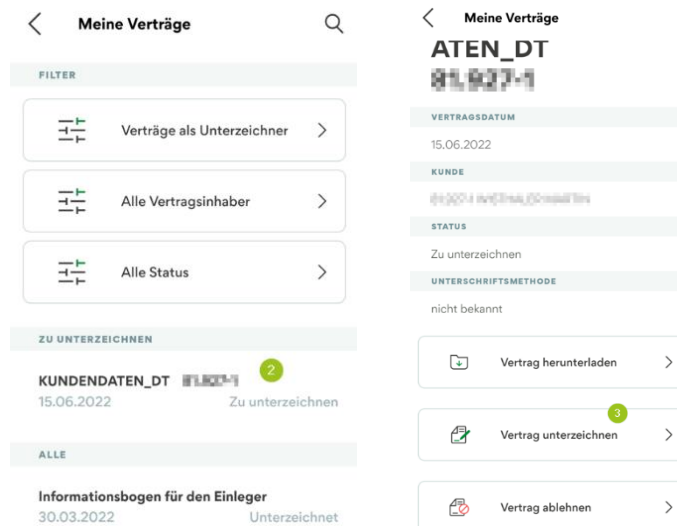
Meine Verträge

FILTER

Verträge als Unterzeichner

Alle Vertragsinhaber

Alle Status

ZU UNTERZEICHNEN

KUNDENDATEN_DT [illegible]
15.06.2022 Zu unterzeichnen

2

ALLE

Informationsbogen für den Einleger
30.03.2022 Unterzeichnet

Meine Verträge

ATEN_DT
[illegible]

VERTRAGSDATUM
15.06.2022

KUNDE
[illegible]

STATUS
Zu unterzeichnen

UNTERSCHRIFTSMETHODE
nicht bekannt

Vertrag herunterladen

3

Vertrag unterzeichnen

Vertrag ablehnen